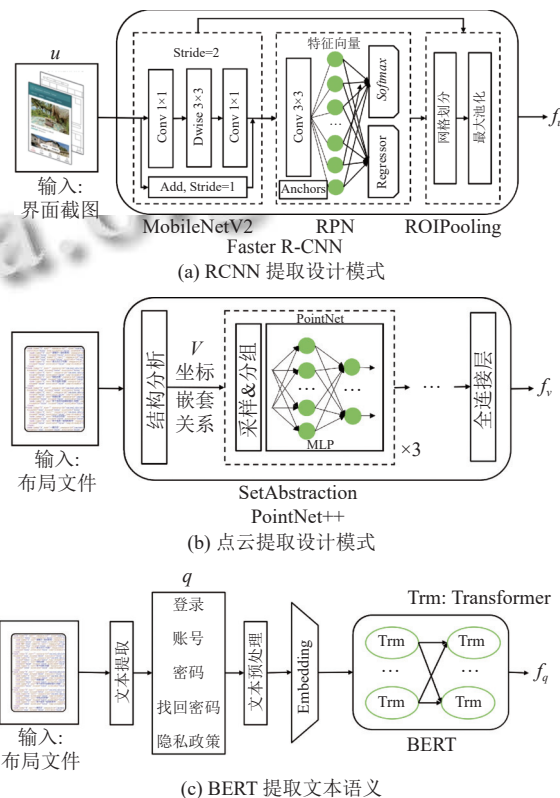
$u$

输入:
界面截图

Stride=2

Conv 1×1

Dwise 3×3

Conv 1×1

Add, Stride=1

MobileNetV2

特征向量

Conv 3×3

Anchors

Softmax

Regressor

RPN

网格划分

最大池化

ROIPooling

$f_i$

Faster R-CNN

(a) RCNN 提取设计模式

输入:
布局文件

结构分析

$V$
坐标
嵌套
关系

PointNet

采样&分组

MLP

×3

全连接层

$f_v$

SetAbstraction
PointNet++

(b) 点云提取设计模式

$q$

输入:
布局文件

文本提取

登录
账号
密码
找回密码
隐私政策

文本预处理

Embedding

Trm: Transformer

Trm

Trm

Trm

Trm

BERT

$f_q$

(c) BERT 提取文本语义